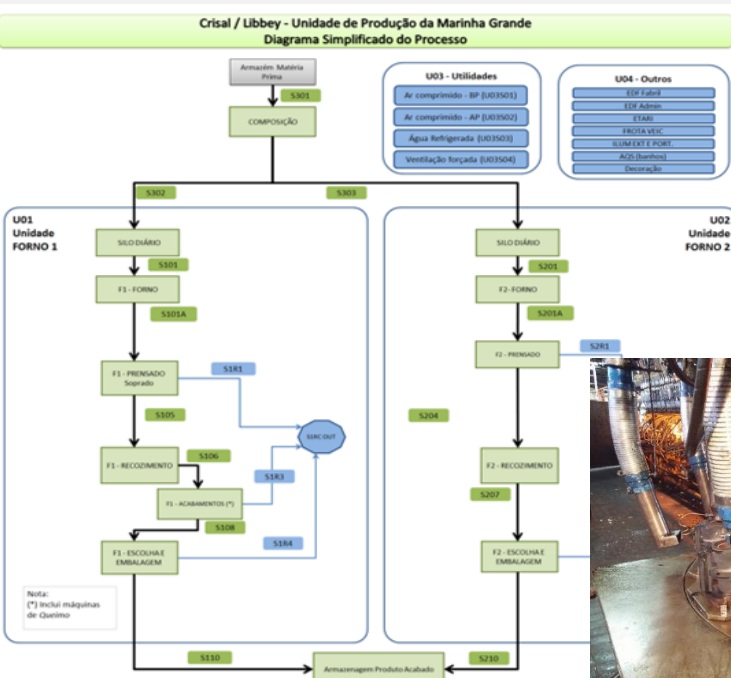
Crisal / Libbey - Unidade de Produção da Marinha Grande
Diagrama Simplificado do Processo

Armazém: Matéria Prima

S301

COMPOSIÇÃO

U03 - Utilidades

Ar comprimido - BP (U03501)

Ar comprimido - AP (U03502)

Água Refrigerada (U03503)

Ventilação forçada (U03504)

U04 - Outros

EDF Fabril

EDF Admin

ETARI

FROTA VEIC

ILUM EXT E PORT.

AQS (banhos)

Decoração

S302

S303

U01
Unidade
FORNO 1

SILO DIÁRIO

S101

F1 - FORNO

S101A

F1 - PRENSADO
Soprado

S1R1

S105

SAIC OUT

F1 - RECOZIMENTO

S106

S1R3

F1 - ACABAMENTOS (*)

S108

S1R4

F1 - ESCOLHA E EMBALAGEM

Nota:
(*) Inclui máquinas de Queimo

S110

Armazenagem Produto Acabado

S210

U02
Unidade
FORNO 2

SILO DIÁRIO

S201

F2 - FORNO

S201A

F2 - PRENSADO

S2R1

S204

F2 - RECOZIMENTO

S207

F2 - ESCOLHA E EMBALAGEM